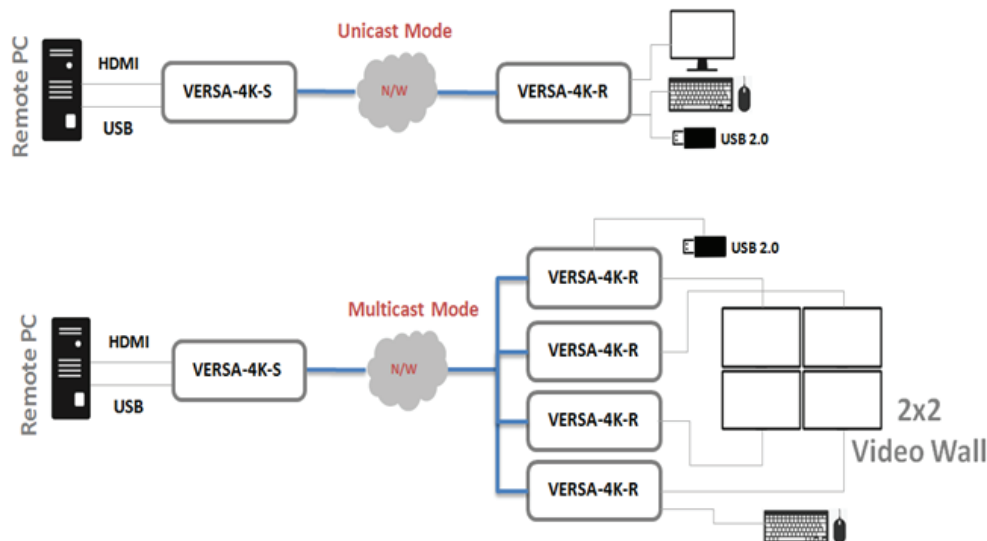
Unicast Mode

Remote PC

HDMI

USB

VERSA-4K-S

N/W

VERSA-4K-R

USB 2.0

Multicast Mode

Remote PC

HDMI

USB

VERSA-4K-S

N/W

VERSA-4K-R

VERSA-4K-R

VERSA-4K-R

VERSA-4K-R

USB 2.0

2x2
Video Wall